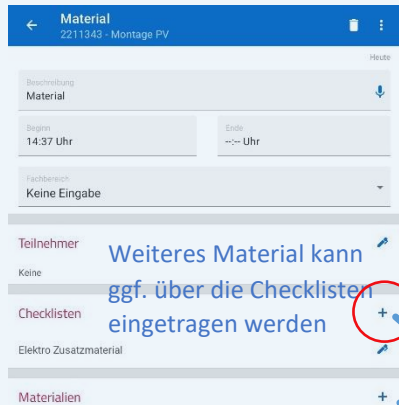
Material
2211343 - Montage PV

Heute

Beschreibung
Material

Beginn
14:37 Uhr

Ende
--:-- Uhr

Fachbereich
Keine Eingabe

Teilnehmer
Keine

Weiteres Material kann ggf. über die Checklisten eingetragen werden

Checklisten
+
Elektro Zusatzmaterial

Materialien
+